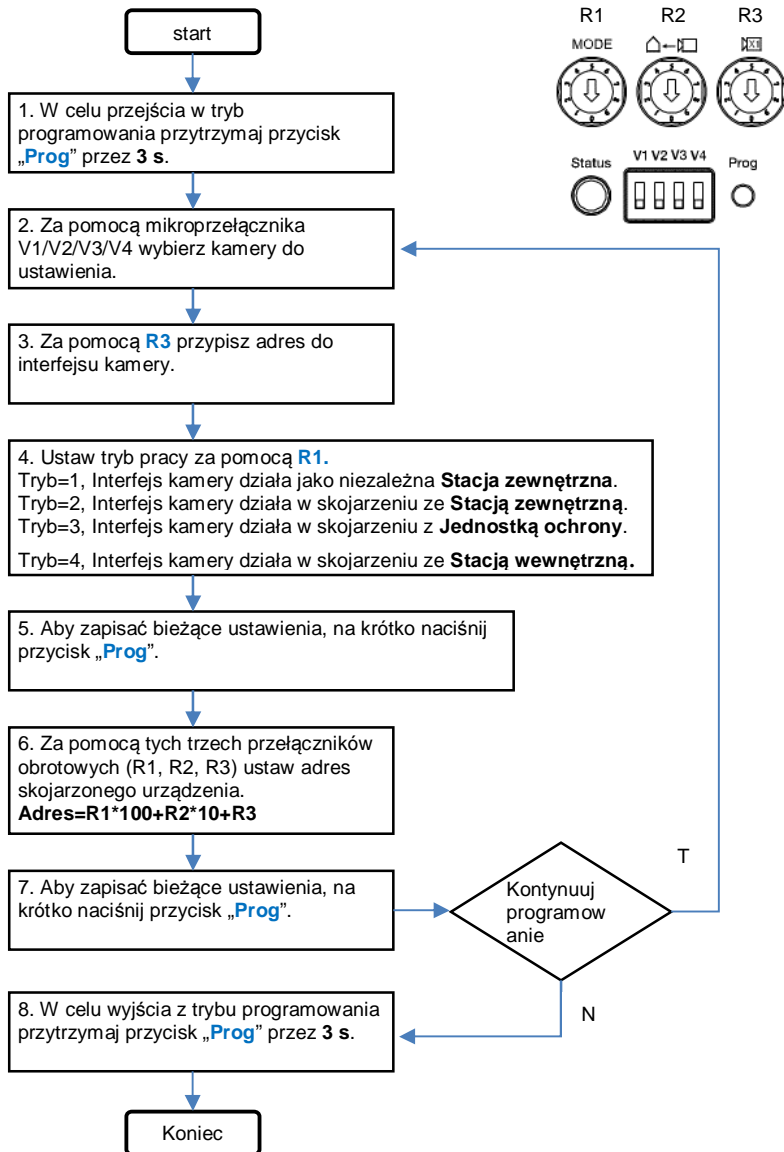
start

R1 R2 R3

MODE

Status V1 V2 V3 V4 Prog

1. W celu przejścia w tryb programowania przytrzymaj przycisk „Prog" przez 3 s.

2. Za pomocą mikroprzełącznika V1/V2/V3/V4 wybierz kamery do ustawienia.

3. Za pomocą R3 przypisz adres do interfejsu kamery.

4. Ustaw tryb pracy za pomocą R1.
Tryb=1, Interfejs kamery działa jako niezależna Stacja zewnętrzna.
Tryb=2, Interfejs kamery działa w skojarzeniu ze Stacją zewnętrzną.
Tryb=3, Interfejs kamery działa w skojarzeniu z Jednostką ochrony.

Tryb=4, Interfejs kamery działa w skojarzeniu ze Stacją wewnętrzną.

5. Aby zapisać bieżące ustawienia, na krótko naciśnij przycisk „Prog".

6. Za pomocą tych trzech przełączników obrotowych (R1, R2, R3) ustaw adres skojarzonego urządzenia.
Adres=R1*100+R2*10+R3

T

7. Aby zapisać bieżące ustawienia, na krótko naciśnij przycisk „Prog".

Kontynuuj programowanie

N

8. W celu wyjścia z trybu programowania przytrzymaj przycisk „Prog" przez 3 s.

Koniec